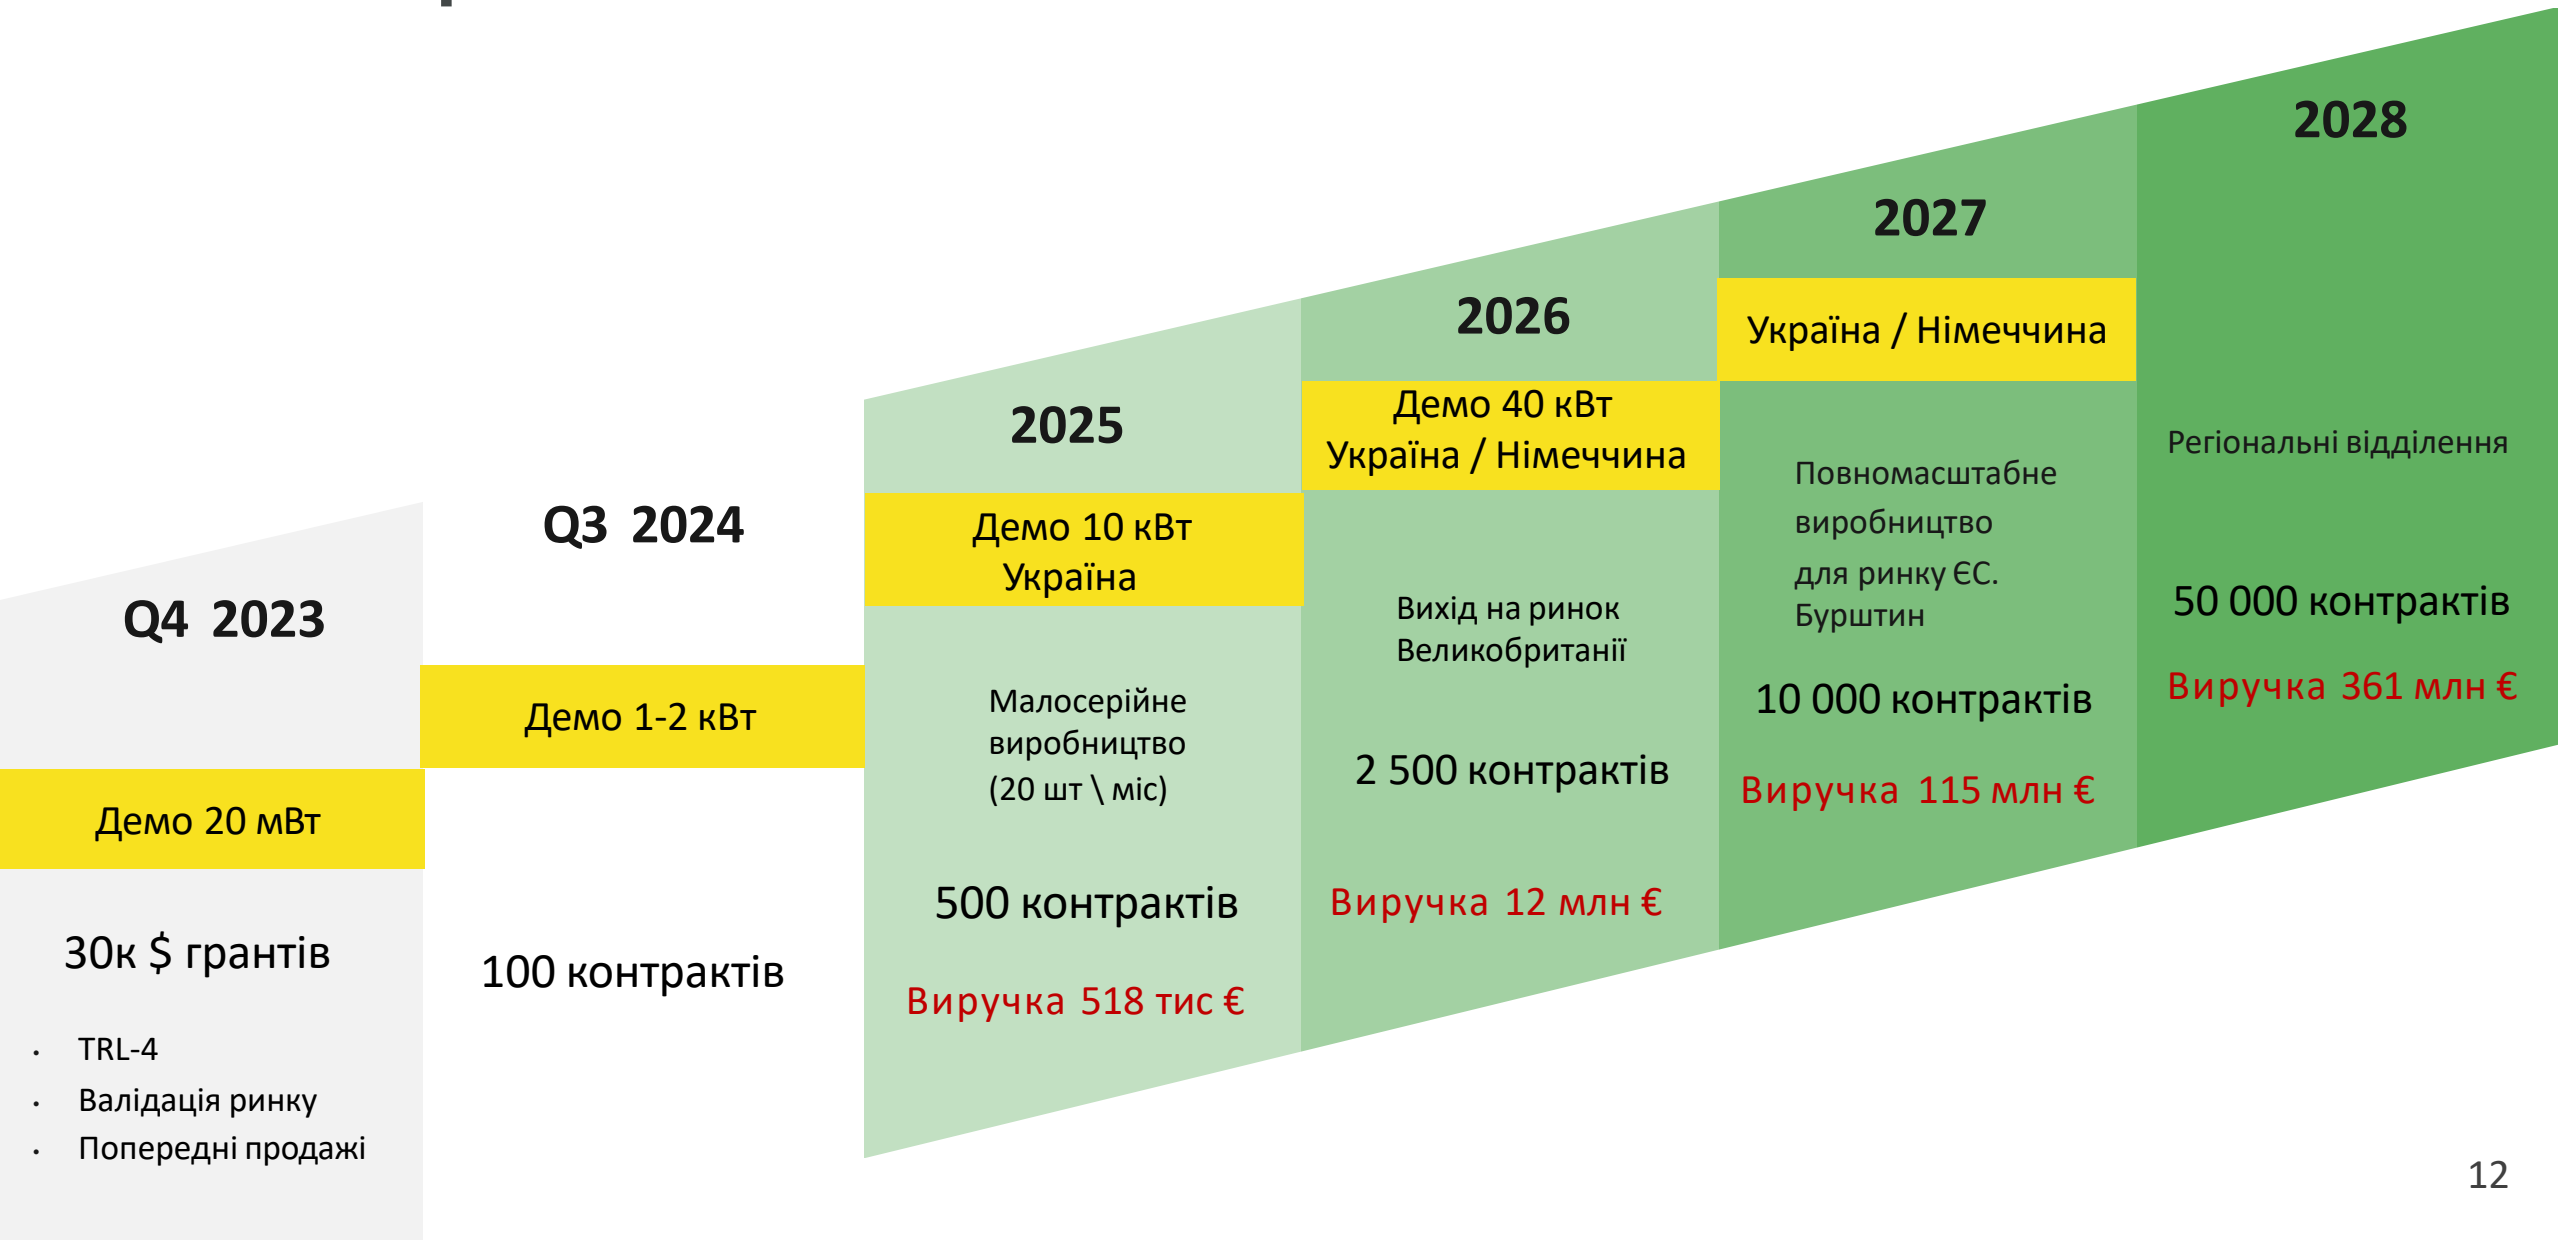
Q4 2023

Демо 20 мВт

30к $ грантів

- TRL-4
- Валідація ринку
- Попередні продажі

Q3 2024

Демо 1-2 кВт

100 контрактів

2025

Демо 10 кВт
Україна

Малосерійне виробництво (20 шт \ міс)

500 контрактів

Виручка 518 тис €

2026

Демо 40 кВт
Україна / Німеччина

Вихід на ринок Великобританії

2 500 контрактів

Виручка 12 млн €

2027

Україна / Німеччина

Повномасштабне виробництво для ринку ЄС. Бурштин

10 000 контрактів

Виручка 115 млн €

2028

Регіональні відділення

50 000 контрактів

Виручка 361 млн €

12